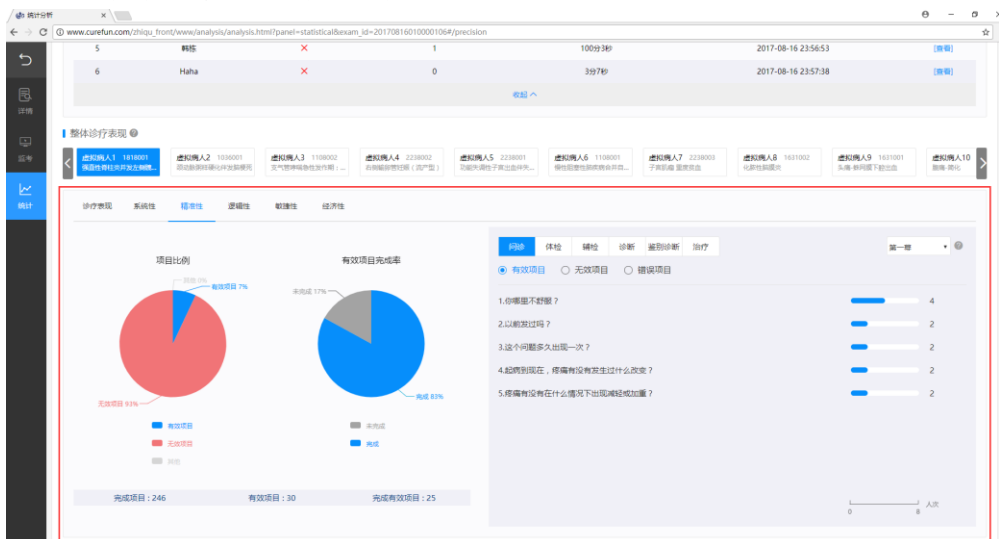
统计分析 ×

www.curefun.com/zhiqu_front/www/analysis/analysis.html?panel=statistical&exam_id=20170816010000106#/precision

详情

监考

统计

| 5 | 韩栋 | × | 1 | 100分3秒 | 2017-08-16 23:56:53 | [查看] |
|---|---|---|---|---|---|---|
| 6 | Haha | × | 0 | 3分7秒 | 2017-08-16 23:57:38 | [查看] |

收起

整体诊疗表现

虚拟病人1 1818001 偶面性脊柱炎并发左侧髋...
虚拟病人2 1036001 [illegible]
虚拟病人3 1108002 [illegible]
虚拟病人4 2238002 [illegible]
虚拟病人5 2238001 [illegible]
虚拟病人6 1108001 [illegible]
虚拟病人7 2238003 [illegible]
虚拟病人8 1621002 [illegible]
虚拟病人9 1631001 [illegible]
虚拟病人10 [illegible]

诊疗表现 系统性 精准性 逻辑性 敏捷性 经济性

项目比例

其他 0%
有效项目 7%
无效项目 93%

有效项目
无效项目
其他

有效项目完成率

未完成 17%
完成 83%

未完成
完成

完成项目：246 有效项目：30 完成有效项目：25

问诊 体检 辅检 诊断 鉴别诊断 治疗

第一章

有效项目 无效项目 错误项目

1.你哪里不舒服？ 4
2.以前发过吗？ 2
3.这个问题多久出现一次？ 2
4.起病到现在，疼痛有没有发生过什么改变？ 2
5.疼痛有没有在什么情况下出现减轻或加重？ 2

人次
0 8